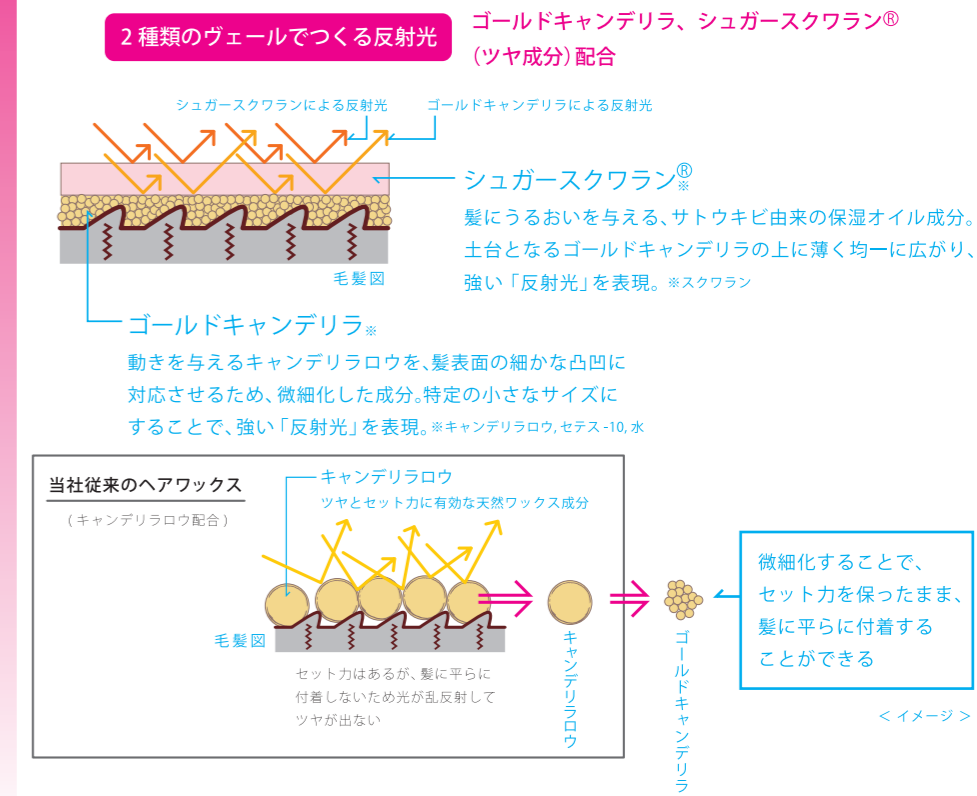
2 種類のヴェールでつくる反射光

ゴールドキャンデリラ、シュガースクワラン®（ツヤ成分）配合

シュガースクワランによる反射光

ゴールドキャンデリラによる反射光

シュガースクワラン®※

髪にうるおいを与える、サトウキビ由来の保湿オイル成分。土台となるゴールドキャンデリラの上に薄く均一に広がり、強い「反射光」を表現。※スクワラン

毛髪図

ゴールドキャンデリラ※

動きを与えるキャンデリラロウを、髪表面の細かな凸凹に対応させるため、微細化した成分。特定の小さなサイズにすることで、強い「反射光」を表現。※キャンデリラロウ, セテス -10, 水

当社従来のヘアワックス

（キャンデリラロウ配合）

キャンデリラロウ

ツヤとセット力に有効な天然ワックス成分

毛髪図

セット力はあるが、髪に平らに付着しないため光が乱反射してツヤが出ない

キャンデリラロウ

ゴールドキャンデリラ

微細化することで、セット力を保ったまま、髪に平らに付着することができる

＜ イメージ ＞